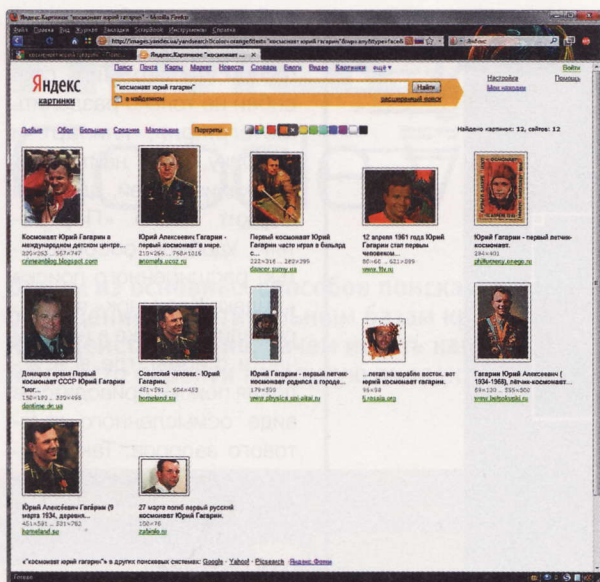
Яндекс.Картинки: "космонавт юрий гагарин" - Mozilla Firefox

Файл Правка Вид Журнал Закладки ScrapBook Инструменты Справка

http://images.yandex.ua/yandsearch?icolor=orange&text=космонавт юрий гагарин&itype=any&type=face&

Яндекс

Яндекс.Картинки: "космонавт юрий г...

Поиск Почта Карты Маркет Новости Словари Блоги Видео Картинки ещё

Войти

Настройка

Помощь

Мои находки

Яндекс

картинки

"космонавт юрий гагарин"

Найти

в найденном

расширенный поиск

Любые Обои Большие Средние Маленькие Портреты

Найдено картинок: 12, сайтов: 12

Космонавт Юрий Гагарин в международном детском центре...
220×263 ... 567×747
crimeanblog.blogspot.com

Юрий Алексеевич Гагарин - первый космонавт в мире.
215×266 ... 768×1016
animafa.ucoz.ru

Первый космонавт Юрий Гагарин часто играл в бильярд с...
221×316 ... 280×395
doncor.sunny.ua

12 апреля 1961 года Юрий Гагарин стал первым человеком...
90×60 ... 621×395
www.1ttv.ru

Юрий Гагарин - первый летчик-космонавт.
294×401
philkommy.onego.ru

Домашнее время Первый космонавт СССР Юрий Гагарин "мог...
158×183 ... 329×495
donbine.dr.ua

Советский человек - Юрий Гагарин.
481×351 ... 604×433
homeland.su

Юрий Гагарин - первый летчик-космонавт родился в городе...
179×500
www.physics.spb.akai.ru

...летал на корабле восток. вот первый космонавт гагарин.
94×94
fj.rosala.org

Гагарин Юрий Алексеевич ( 1934-1968), лётчик-космонавт...
89×130 ... 355×500
www.belpoksski.ru

Юрий Алексеевич Гагарин (9 марта 1934, деревня...
451×591 ... 531×762
homeland.su

27 марта погиб первый русский космонавт Юрий Гагарин.
100×76
zabeile.ru

«"космонавт юрий гагарин"» в других поисковых системах: Google · Yahoo! · Picsearch · Яндекс.Фото

Готово